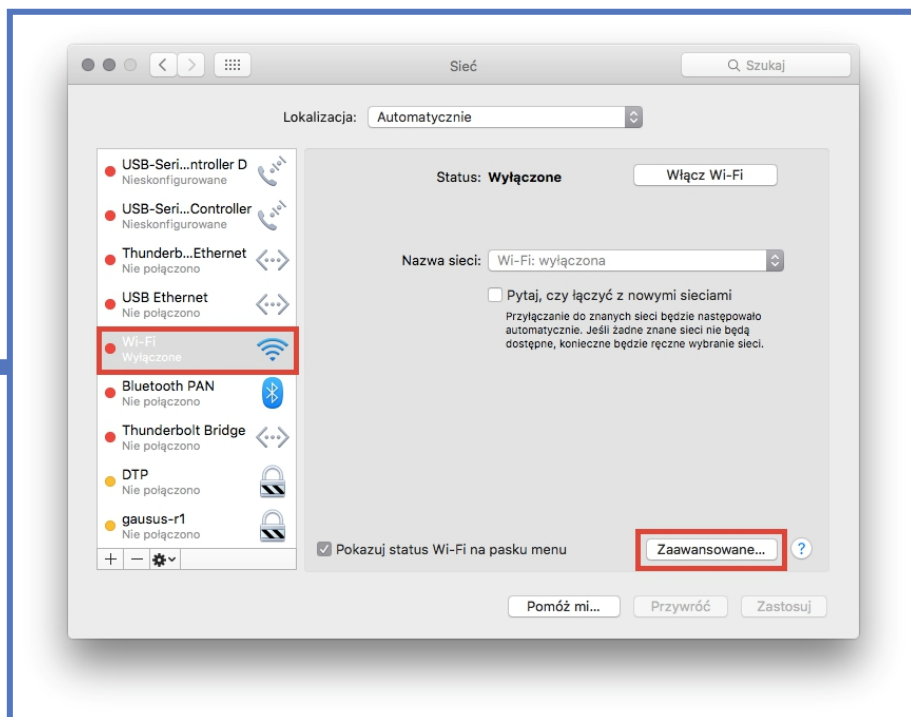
Sieć

Szukaj

Lokalizacja: Automatycznie

USB-Seri...ntroller D
Nieskonfigurowane

USB-Seri...Controller
Nieskonfigurowane

Thunderb...Ethernet
Nie połączono

USB Ethernet
Nie połączono

Wi-Fi
Wyłączone

Bluetooth PAN
Nie połączono

Thunderbolt Bridge
Nie połączono

DTP
Nie połączono

gausus-r1
Nie połączono

+ − ✲

Status: Wyłączone

Włącz Wi-Fi

Nazwa sieci: Wi-Fi: wyłączona

Pytaj, czy łączyć z nowymi sieciami

Przyłączanie do znanych sieci będzie następowało automatycznie. Jeśli żadne znane sieci nie będą dostępne, konieczne będzie ręczne wybranie sieci.

Pokazuj status Wi-Fi na pasku menu

Zaawansowane...

?

Pomóż mi...

Przywróć

Zastosuj